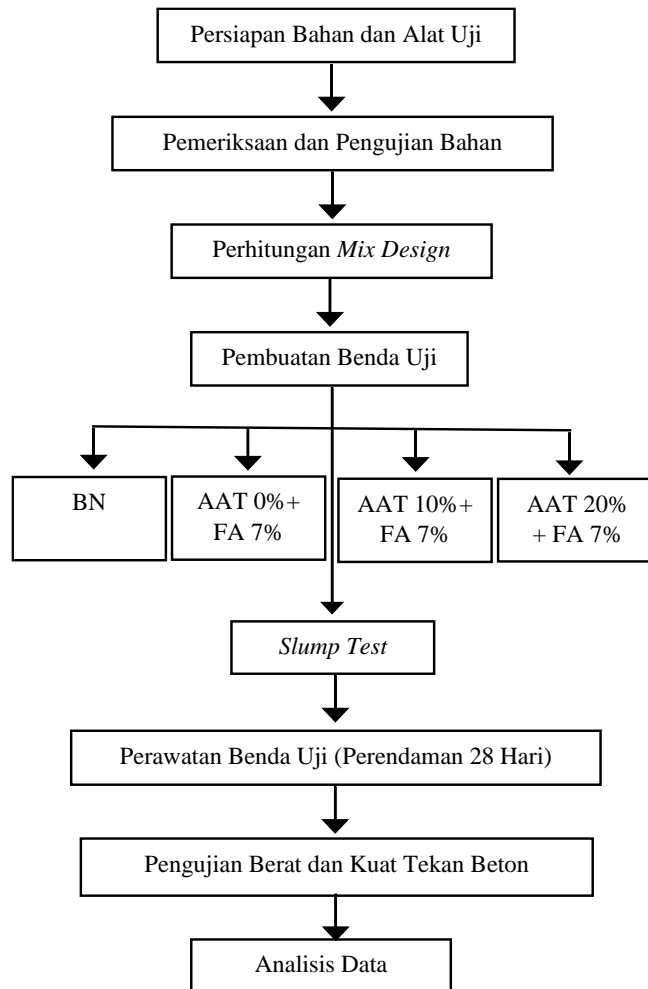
Persiapan Bahan dan Alat Uji

Pemeriksaan dan Pengujian Bahan

Perhitungan Mix Design

Pembuatan Benda Uji

BN

AAT 0%+ FA 7%

AAT 10%+ FA 7%

AAT 20% + FA 7%

Slump Test

Perawatan Benda Uji (Perendaman 28 Hari)

Pengujian Berat dan Kuat Tekan Beton

Analisis Data